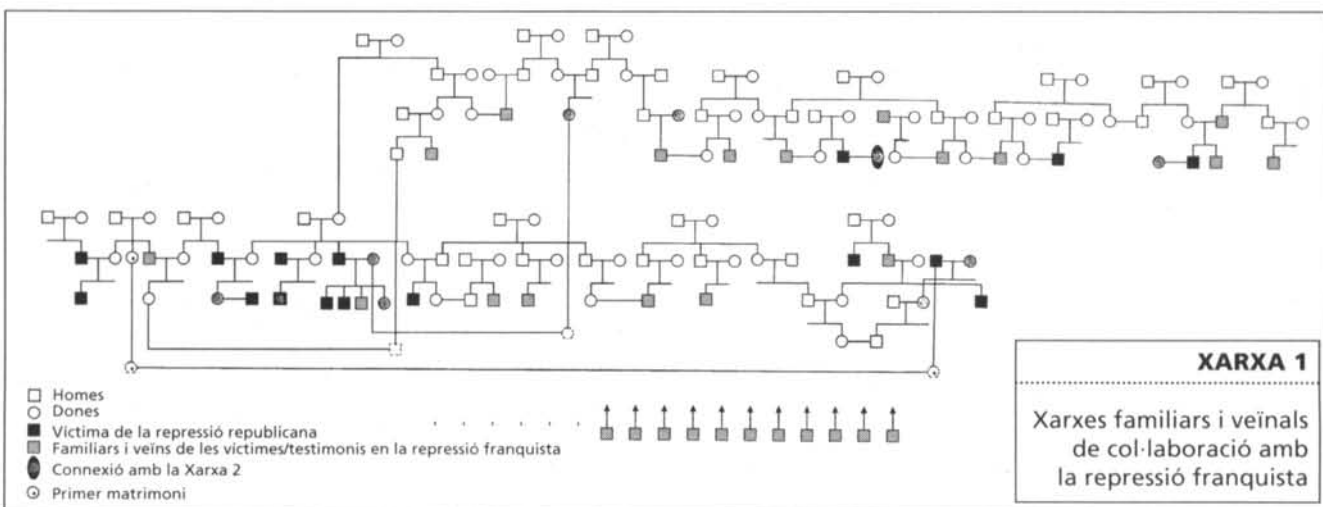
Homes
Dones
Víctima de la repressió republicana
Familiars i veïns de les víctimes/testimonis en la repressió franquista
Connexió amb la Xarxa 2
Primer matrimoni

XARXA 1

Xarxes familiars i veïnals de col·laboració amb la repressió franquista